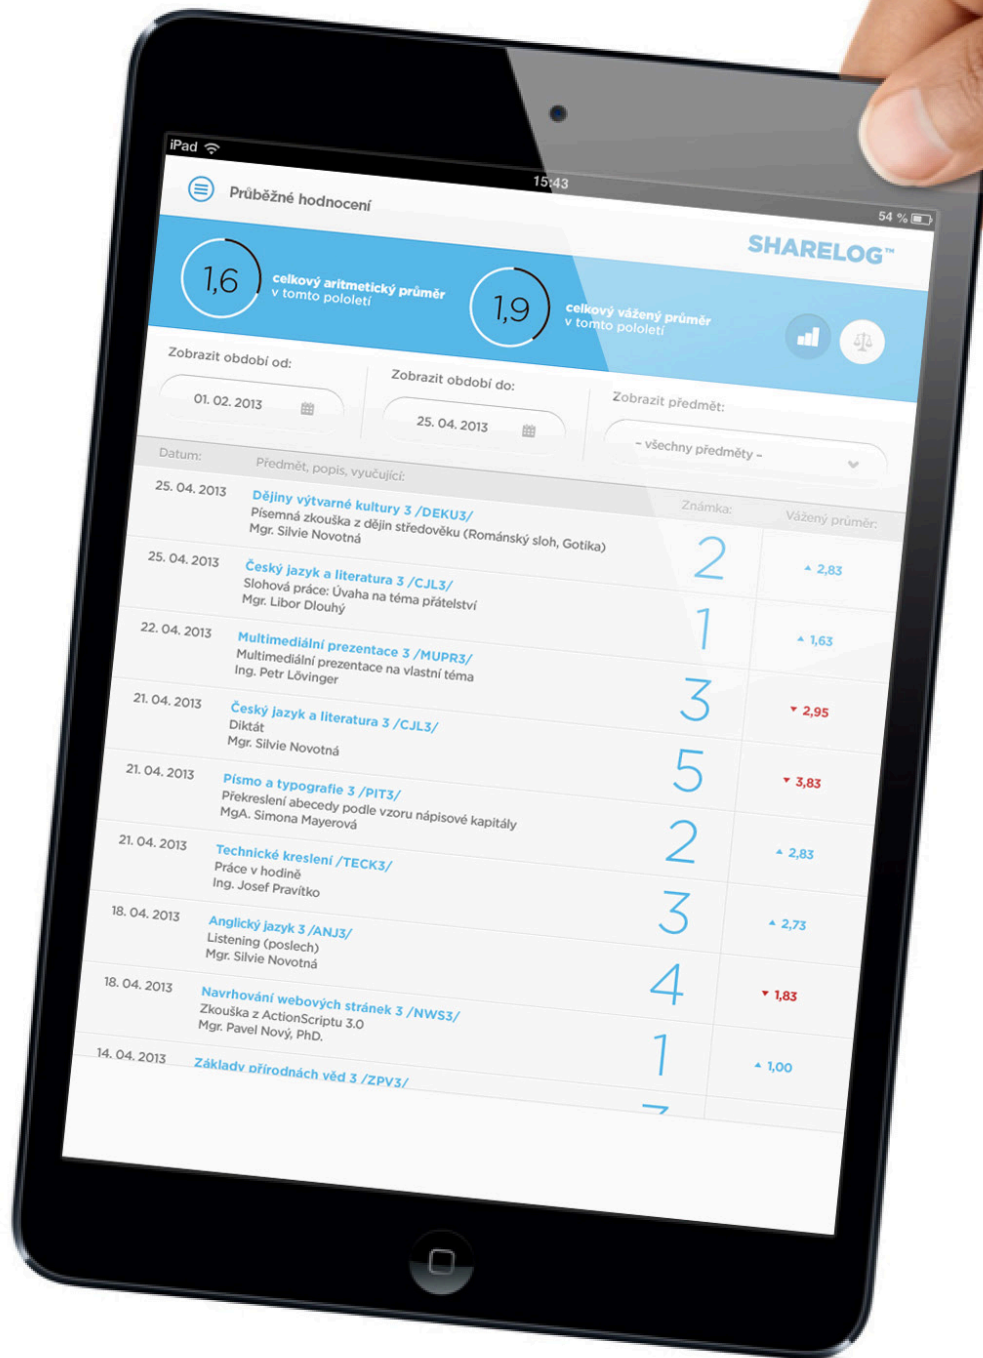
iPad 15:43 54 %

Průběžné hodnocení

SHARELOG™

1,6 celkový aritmetický průměr v tomto pololetí

1,9 celkový vážený průměr v tomto pololetí

Zobrazit období od:
01. 02. 2013

Zobrazit období do:
25. 04. 2013

Zobrazit předmět:
- všechny předměty -

| Datum: | Předmět, popis, vyučující: | Známka: | Vážený průměr: |
|---|---|---|---|
| 25. 04. 2013 | Dějiny výtvarné kultury 3 /DEKU3/ Písemná zkouška z dějin středověku (Románský sloh, Gotika) Mgr. Silvie Novotná | 2 | ▲ 2,83 |
| 25. 04. 2013 | Český jazyk a literatura 3 /CJL3/ Slohová práce: Úvaha na téma přátelství Mgr. Libor Dlouhý | 1 | ▲ 1,63 |
| 22. 04. 2013 | Multimediální prezentace 3 /MUPR3/ Multimediální prezentace na vlastní téma Ing. Petr Lövinger | 3 | ▼ 2,95 |
| 21. 04. 2013 | Český jazyk a literatura 3 /CJL3/ Diktát Mgr. Silvie Novotná | 5 | ▼ 3,83 |
| 21. 04. 2013 | Písmo a typografie 3 /PIT3/ Překreslení abecedy podle vzoru nápisové kapitály MgA. Simona Mayerová | 2 | ▲ 2,83 |
| 21. 04. 2013 | Technické kreslení /TECK3/ Práce v hodině Ing. Josef Pravítko | 3 | ▲ 2,73 |
| 18. 04. 2013 | Anglický jazyk 3 /ANJ3/ Listening (poslech) Mgr. Silvie Novotná | 4 | ▼ 1,83 |
| 18. 04. 2013 | Navrhování webových stránek 3 /NWS3/ Zkouška z ActionScriptu 3.0 Mgr. Pavel Nový, PhD. | 1 | ▲ 1,00 |
| 14. 04. 2013 | Základy přírodnách věd 3 /ZPV3/ | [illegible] | |